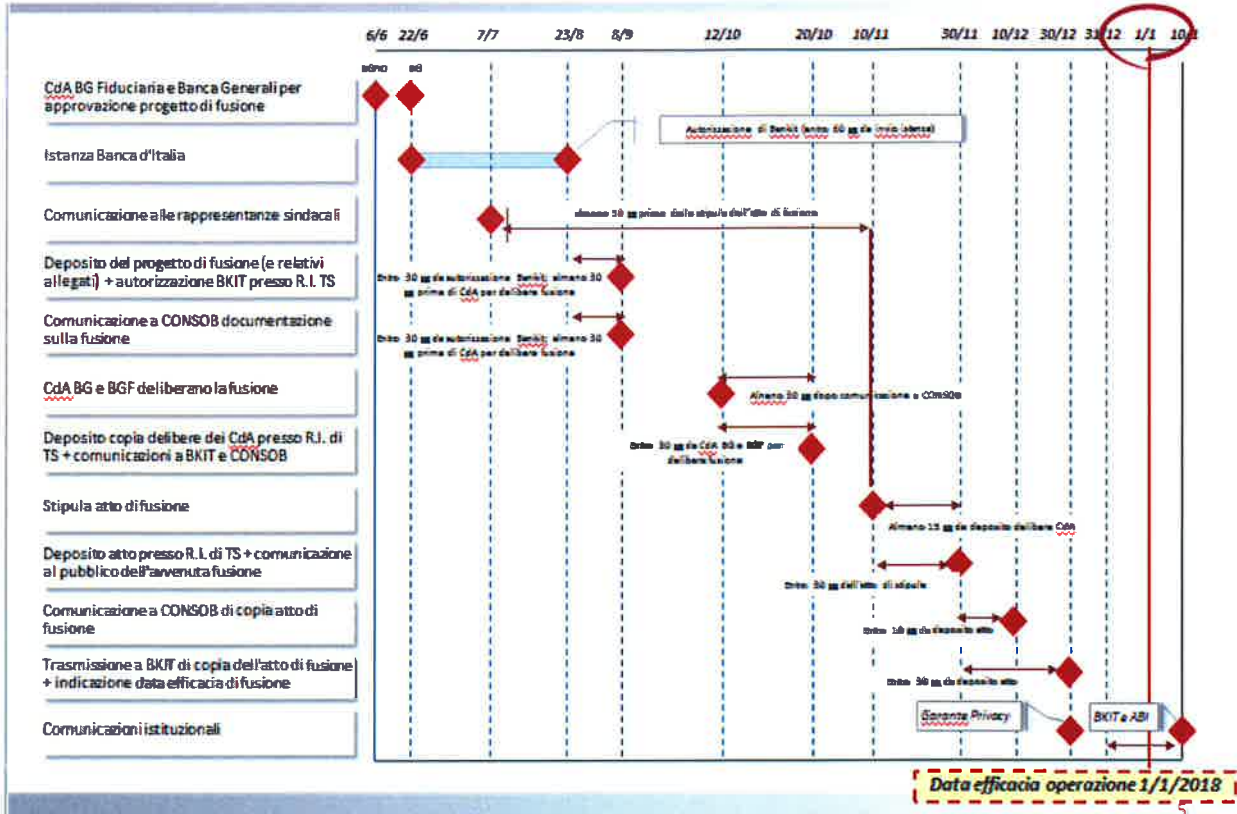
6/6 22/6 7/7 23/8 8/9 12/10 20/10 10/11 30/11 10/12 30/12 31/12 1/1 10/1

BGFido BG

CdA BG Fiduciaria e Banca Generali per approvazione progetto di fusione

Istanza Banca d'Italia

Autorizzazione di Bankit (entro 60 gg da invio istanza)

Comunicazione alle rappresentanze sindacali

almeno 30 gg prima della stipula dell'atto di fusione

Deposito del progetto di fusione (e relativi allegati) + autorizzazione BKIT presso R.I. TS

Entro 30 gg da autorizzazione Bankit; almeno 30 gg prima di CdA per delibera fusione

Comunicazione a CONSOB documentazione sulla fusione

Entro 30 gg da autorizzazione Bankit; almeno 30 gg prima di CdA per delibera fusione

CdA BG e BGF deliberano la fusione

Almeno 30 gg dopo comunicazione a CONSOB

Deposito copia delibere dei CdA presso R.I. di TS + comunicazioni a BKIT e CONSOB

Entro 30 gg da CdA BG e BGF per delibera fusione

Stipula atto di fusione

Almeno 15 gg da deposito delibere CdA

Deposito atto presso R.I. di TS + comunicazione al pubblico dell'avvenuta fusione

Entro 30 gg dall'atto di stipula

Comunicazione a CONSOB di copia atto di fusione

Entro 10 gg da deposito atto

Trasmissione a BKIT di copia dell'atto di fusione + indicazione data efficacia di fusione

Entro 30 gg da deposito atto

Comunicazioni istituzionali

Garante Privacy

BKIT e ABI

Data efficacia operazione 1/1/2018

5